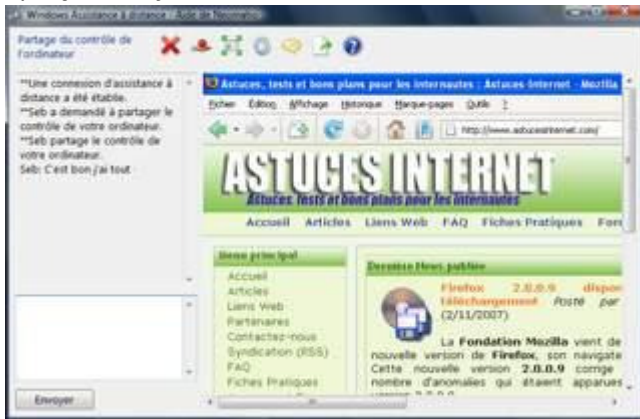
Windows Assistance à distance - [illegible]

Partage du contrôle de l'ordinateur

**Une connexion d'assistance à distance a été établie.
**Seb a demandé à partager le contrôle de votre ordinateur.
**Seb partage le contrôle de votre ordinateur.
Seb: C'est bon j'ai tout

Envoyer

Astuces, tests et bons plans pour les internautes : Astuces Internet - Mozilla

Fichier Édition Affichage Historique Marque-pages Outils ?

http://www.astucesinternet.com/

ASTUCES INTERNET
Astuces, tests et bons plans pour les internautes

Accueil Articles Liens Web FAQ Fiches Pratiques For

Menu principal
Accueil
Articles
Liens Web
Partenaires
Contactez-nous
Syndication (RSS)
FAQ
Fiches Pratiques

Dernière News publiée

Firefox 2.0.0.9 dispo téléchargement Posté par (2/11/2007)

La Fondation Mozilla vient de nouvelle version de Firefox, son navigate Cette nouvelle version 2.0.0.9 corrige nombre d'anomalies qui étaient apparues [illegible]